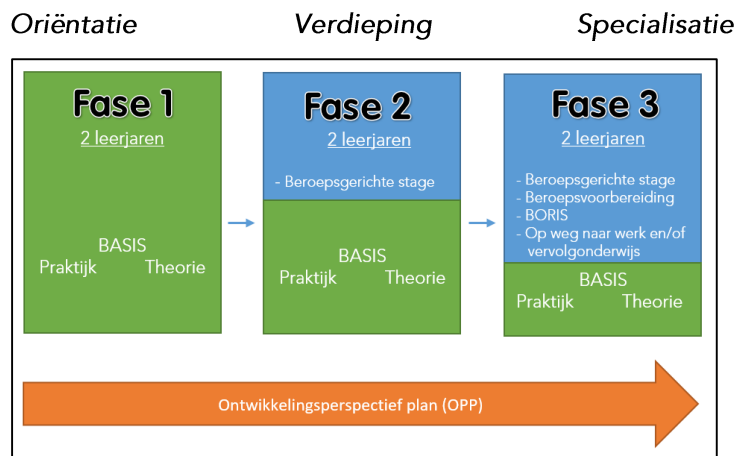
Oriëntatie

Verdieping

Specialisatie

Fase 1

2 leerjaren

BASIS

Praktijk Theorie

Fase 2

2 leerjaren

- Beroepsgerichte stage

BASIS

Praktijk Theorie

Fase 3

2 leerjaren

- Beroepsgerichte stage
- Beroepsvoorbereiding
- BORIS
- Op weg naar werk en/of vervolgonderwijs

BASIS

Praktijk Theorie

Ontwikkelingsperspectief plan (OPP)